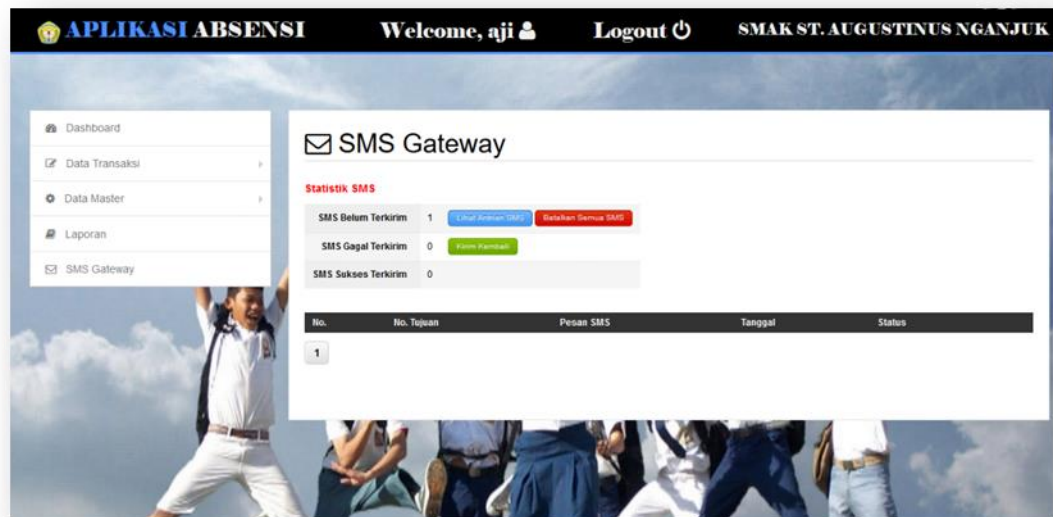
APLIKASI ABSENSI Welcome, aji Logout SMAK ST. AUGUSTINUS NGANJUK

Dashboard
Data Transaksi
Data Master
Laporan
SMS Gateway

SMS Gateway

Statistik SMS

| SMS Belum Terkirim | 1 | Lihat Antrian SMS Batalkan Semua SMS |
|---|---|---|
| SMS Gagal Terkirim | 0 | Kirim Kembali |
| SMS Sukses Terkirim | 0 | |

| No. | No. Tujuan | Pesan SMS | Tanggal | Status |
|---|---|---|---|---|

1